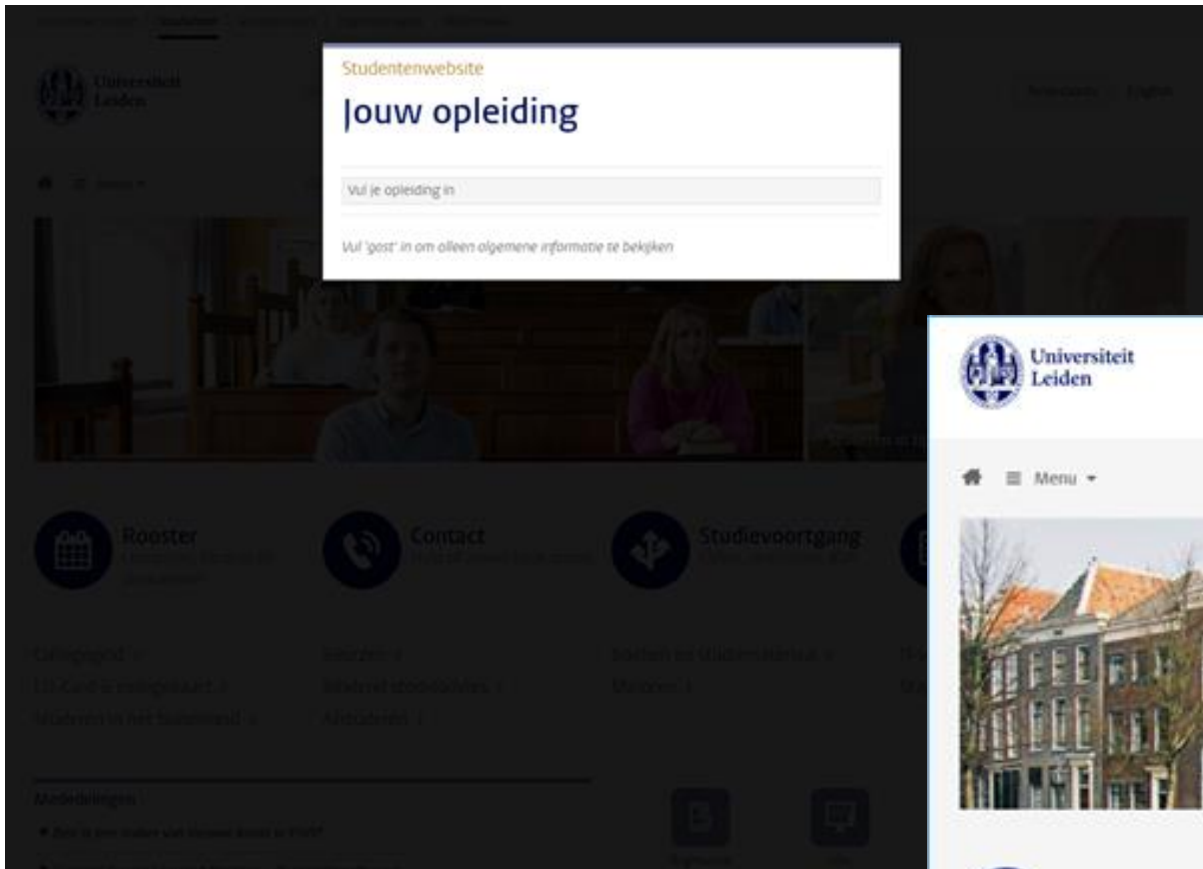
Universiteit Leiden

Studentenwebsite

Jouw opleiding

Vul je opleiding in

Vul 'gast' in om alleen algemene informatie te bekijken

Rooster

Contact

Studievoortgang

Mededelingen

Universiteit Leiden

Menu